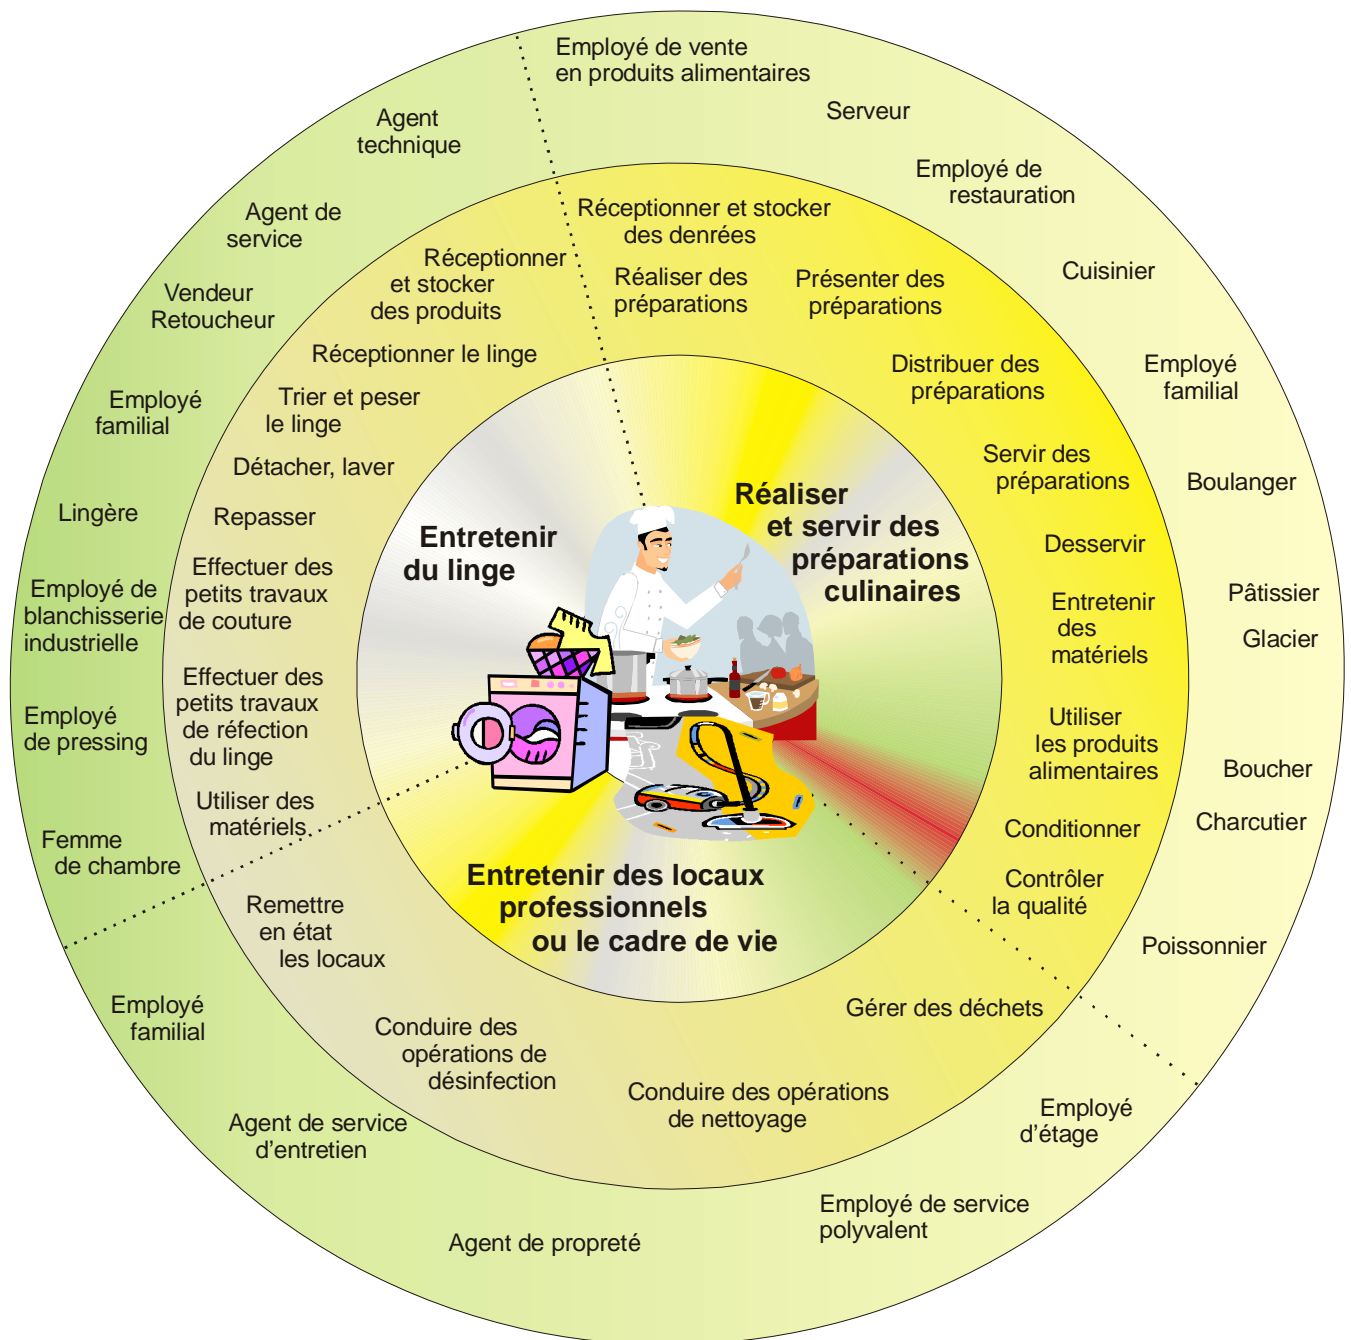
Entretenir du linge

Réaliser et servir des préparations culinaires

Entretenir des locaux professionnels ou le cadre de vie

Réceptionner et stocker des denrées
Réaliser des préparations
Présenter des préparations
Distribuer des préparations
Servir des préparations
Desservir
Entretenir des matériels
Utiliser les produits alimentaires
Conditionner
Contrôler la qualité
Gérer des déchets
Conduire des opérations de nettoyage
Conduire des opérations de désinfection
Remettre en état les locaux
Utiliser des matériels
Effectuer des petits travaux de réfection du linge
Effectuer des petits travaux de couture
Repasser
Détacher, laver
Trier et peser le linge
Réceptionner le linge
Réceptionner et stocker des produits

Employé de vente en produits alimentaires
Serveur
Employé de restauration
Cuisinier
Employé familial
Boulanger
Pâtissier
Glacier
Boucher
Charcutier
Poissonnier
Employé d'étage
Employé de service polyvalent
Agent de propreté
Agent de service d'entretien
Employé familial
Femme de chambre
Employé de pressing
Employé de blanchisserie industrielle
Lingère
Employé familial
Vendeur Retoucheur
Agent de service
Agent technique